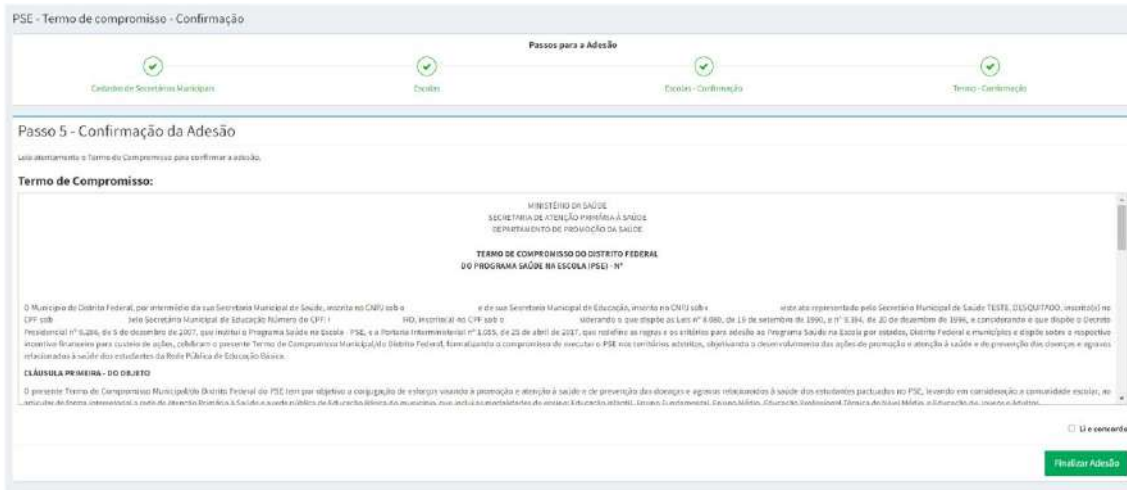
PSE - Termo de compromisso - Confirmação

Passos para a Adesão

Cadastro de Secretários Municipais

Escolas

Escolas - Confirmação

Termo - Confirmação

Passo 5 - Confirmação da Adesão

Leia atentamente o Termo de Compromisso para confirmar a adesão.

Termo de Compromisso:

MINISTÉRIO DA SAÚDE
SECRETARIA DE ATENÇÃO PRIMÁRIA À SAÚDE
DEPARTAMENTO DE PROMOÇÃO DA SAÚDE

TERMO DE COMPROMISSO DO DISTRITO FEDERAL
DO PROGRAMA SAÚDE NA ESCOLA (PSE) - Nº

O Município de Distrito Federal, por intermédio da sua Secretaria Municipal de Saúde, inscrita no CNPJ sob o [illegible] e de sua Secretaria Municipal de Educação, inscrita no CNPJ sob o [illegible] neste ato representado pelo Secretário Municipal de Saúde TESTE, DESQUITADO, inscrito(a) no CPF sob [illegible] pela Secretária Municipal de Educação Número de CPF: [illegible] RO, inscrito(a) no CPF sob o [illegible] siderando o que dispõe as Leis nº 8.080, de 19 de setembro de 1990, e nº 9.394, de 20 de dezembro de 1996, e considerando o que dispõe o Decreto Presidencial nº 6.286, de 5 de dezembro de 2007, que institui o Programa Saúde na Escola - PSE, e a Portaria Interministerial nº 1.055, de 25 de abril de 2017, que redefine as regras e os critérios para adesão ao Programa Saúde na Escola por estados, Distrito Federal e municípios e dispõe sobre o respectivo incentivo financeiro para custeio de ações, celebram o presente Termo de Compromisso Municipal/do Distrito Federal, formalizando o compromisso de executar o PSE nos territórios adstritos, objetivando o desenvolvimento das ações de promoção e atenção à saúde e de prevenção das doenças e agravos relacionados à saúde dos estudantes da Rede Pública de Educação Básica.

CLÁUSULA PRIMEIRA - DO OBJETO

O presente Termo de Compromisso Municipal/do Distrito Federal do PSE tem por objetivo a conjugação de esforços visando à promoção e atenção à saúde e de prevenção das doenças e agravos relacionados à saúde dos estudantes pactuados no PSE, levando em consideração a comunidade escolar, ao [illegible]

Li e concordo

Finalizar Adesão